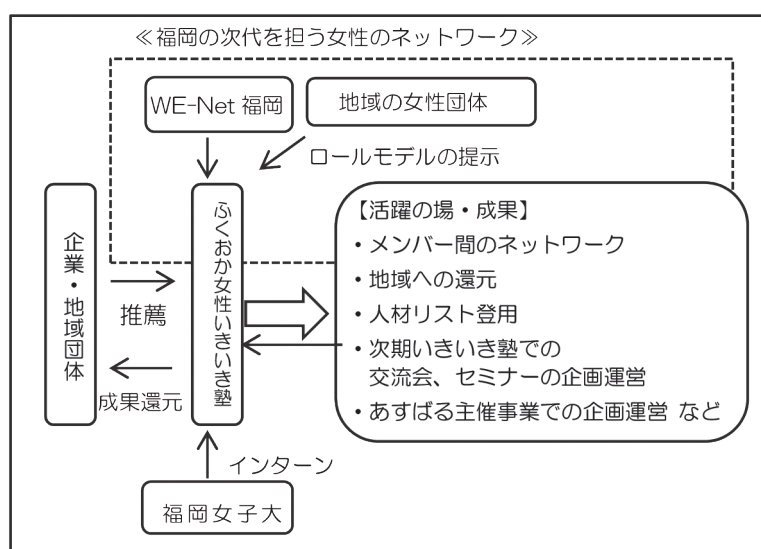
≪福岡の次代を担う女性のネットワーク≫

WE-Net 福岡

地域の女性団体

ロールモデルの提示

企業・地域団体

推薦

成果還元

ふくおか女性いきいき塾

【活躍の場・成果】
・メンバー間のネットワーク
・地域への還元
・人材リスト登用
・次期いきいき塾での交流会、セミナーの企画運営
・あすばる主催事業での企画運営 など

インターン

福岡女子大